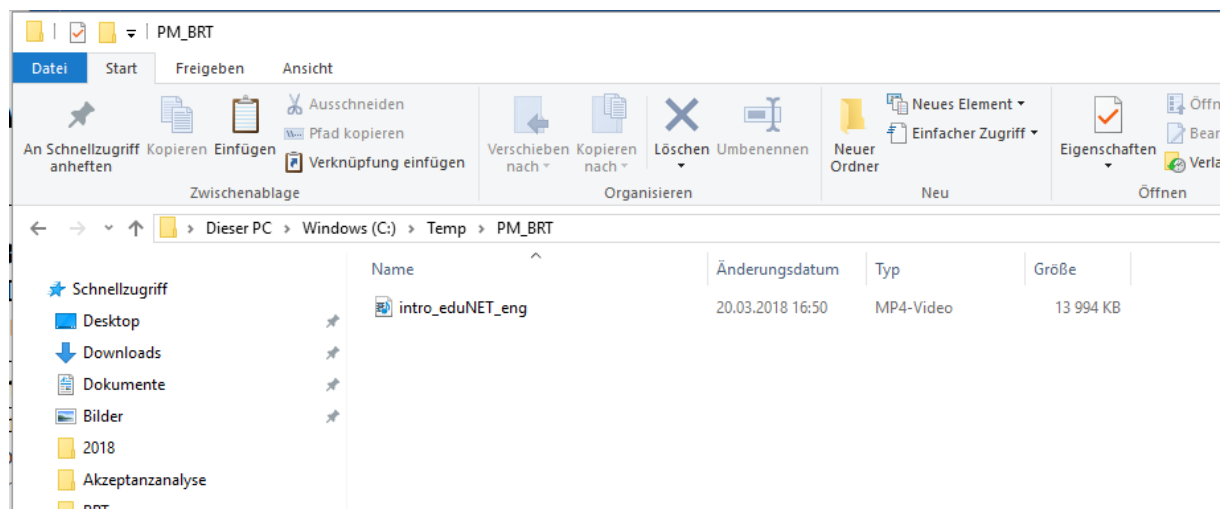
PM_BRT

Datei Start Freigeben Ansicht

An Schnellzugriff anheften Kopieren Einfügen Ausschneiden Pfad kopieren Verknüpfung einfügen
Zwischenablage

Verschieben nach Kopieren nach Löschen Umbenennen
Organisieren

Neuer Ordner Neues Element Einfacher Zugriff
Neu

Eigenschaften Öffn Bear Verla
Öffnen

Dieser PC > Windows (C:) > Temp > PM_BRT

Schnellzugriff
Desktop
Downloads
Dokumente
Bilder
2018
Akzeptanzanalyse
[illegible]

| Name | Änderungsdatum | Typ | Größe |
|---|---|---|---|
| intro_eduNET_eng | 20.03.2018 16:50 | MP4-Video | 13 994 KB |